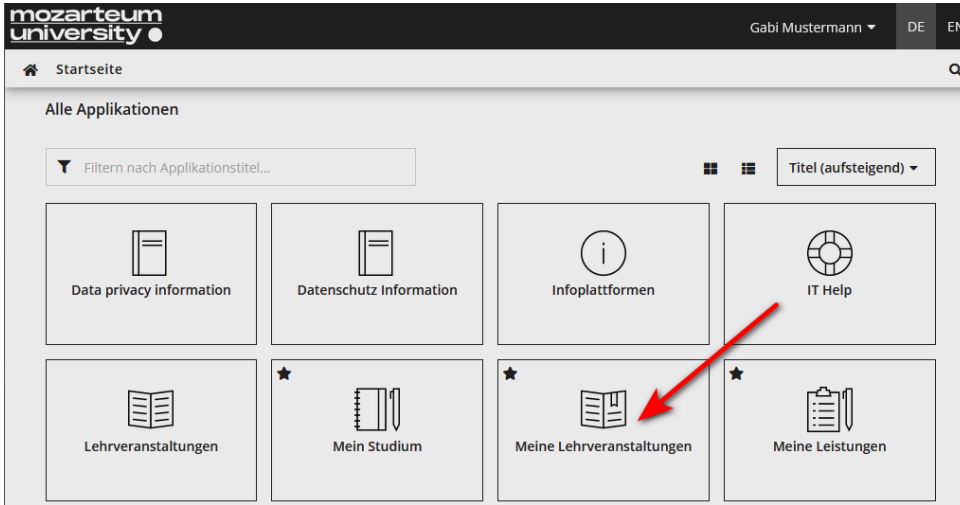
mozarteum university

Gabi Mustermann

DE

EN

Startseite

Alle Applikationen

Filtern nach Applikationstitel...

Titel (aufsteigend)

Data privacy information

Datenschutz Information

Infoplattformen

IT Help

Lehrveranstaltungen

Mein Studium

Meine Lehrveranstaltungen

Meine Leistungen